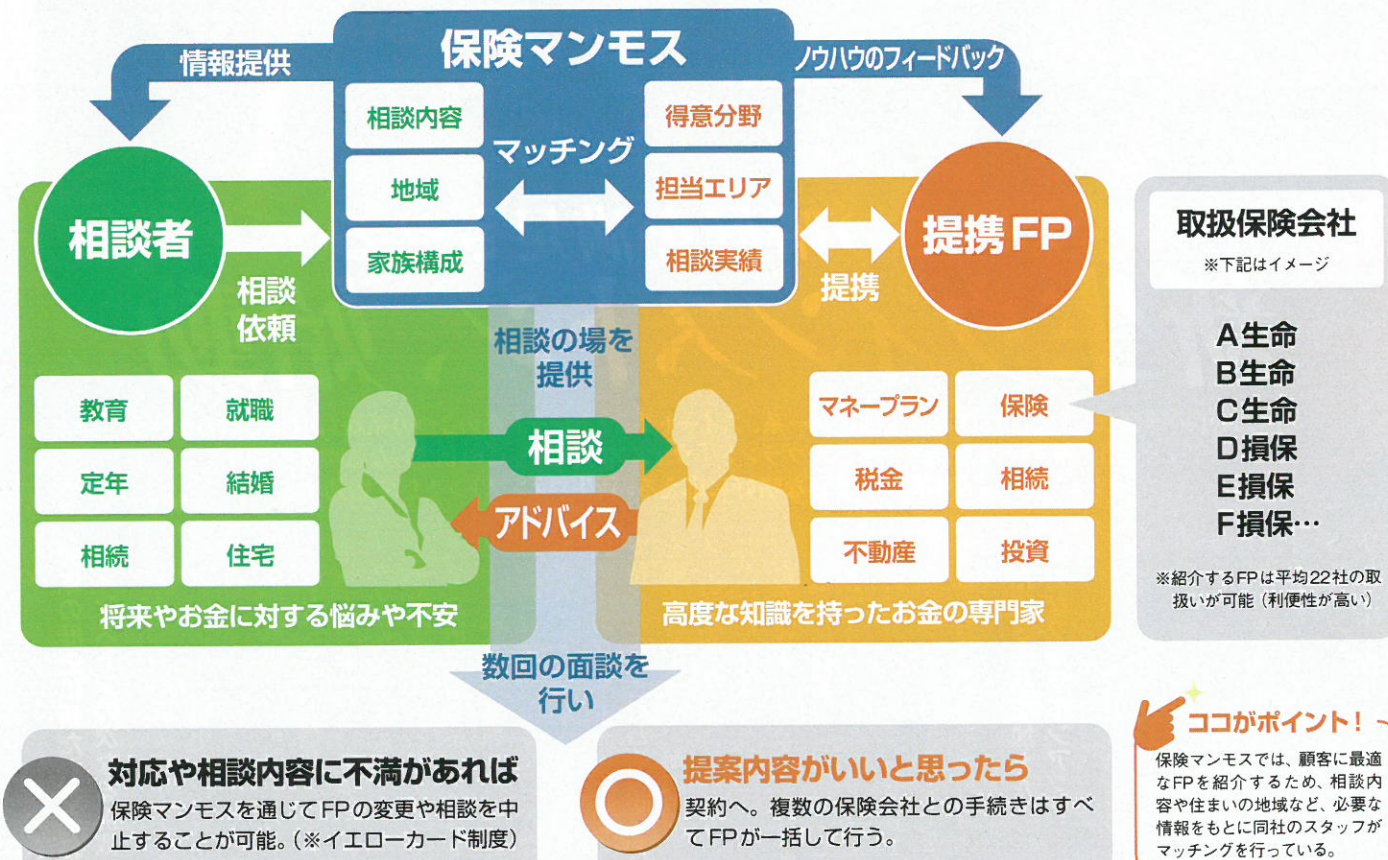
保険マンモス

情報提供

ノウハウのフィードバック

相談内容

地域

家族構成

マッチング

得意分野

担当エリア

相談実績

相談者

相談依頼

提携FP

提携

相談の場を提供

教育

就職

定年

結婚

相続

住宅

将来やお金に対する悩みや不安

相談

アドバイス

マネープラン

保険

税金

相続

不動産

投資

高度な知識を持ったお金の専門家

取扱保険会社

※下記はイメージ

A生命
B生命
C生命
D損保
E損保
F損保…

※紹介するFPは平均22社の取扱いが可能（利便性が高い）

数回の面談を行い

対応や相談内容に不満があれば

保険マンモスを通じてFPの変更や相談を中止することが可能。（※イエローカード制度）

提案内容がいいと思ったら

契約へ。複数の保険会社との手続きはすべてFPが一括して行う。

ココがポイント！

保険マンモスでは、顧客に最適なFPを紹介するため、相談内容や住まいの地域など、必要な情報をもとに同社のスタッフがマッチングを行っている。